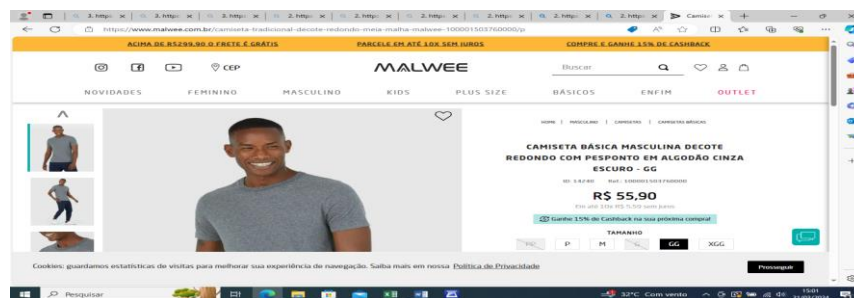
3. https: × | 3. https: × | 3. https: × | 2. https: × | 2. https: × | 2. https: × | 2. https: × | 2. https: × | 2. https: × | Camise × | +

https://www.malwee.com.br/camiseta-tradicional-decote-redondo-meia-malha-malwee-1000015037600000/p

ACIMA DE R$299,90 O FRETE É GRÁTIS
PARCELE EM ATÉ 10X SEM JUROS
COMPRE E GANHE 15% DE CASHBACK

CEP
MALWEE
Buscar

NOVIDADES FEMININO MASCULINO KIDS PLUS SIZE BÁSICOS ENFIM OUTLET

HOME | MASCULINO | CAMISETAS | CAMISETAS BÁSICAS

CAMISETA BÁSICA MASCULINA DECOTE REDONDO COM PESPONTO EM ALGODÃO CINZA ESCURO - GG

ID: 14240 Ref.: 1000015037600000

R$ 55,90

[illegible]

Ganhe 15% de Cashback na sua próxima compra!

TAMANHO

PP P M G GG XGG

Cookies: guardamos estatísticas de visitas para melhorar sua experiência de navegação. Saiba mais em nossa Política de Privacidade

Prosseguir

Pesquisar

32°C Com vento

15:01